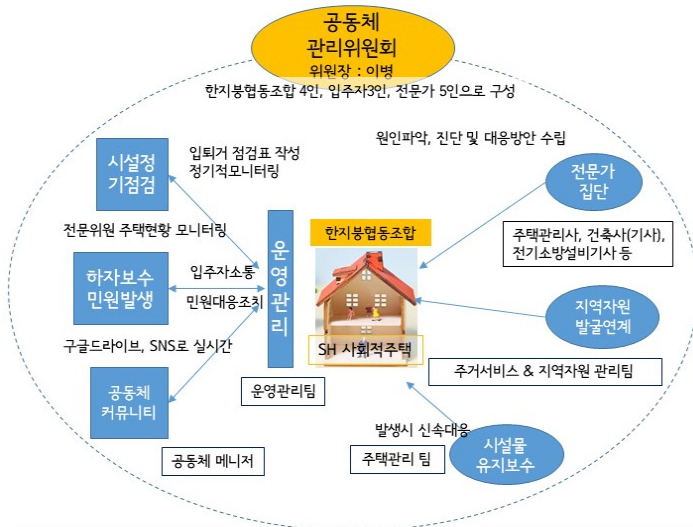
공동체
관리위원회
위원장 : 이병

한지붕협동조합 4인, 입주자3인, 전문가 5인으로 구성

원인파악, 진단 및 대응방안 수립

시설정
기점검

입퇴거 점검표 작성
정기적모니터링

전문가
집단

전문위원 주택현황 모니터링

운
영
관
리

한지붕협동조합

주택관리사, 건축사(기사),
전기소방설비기사 등

하자보수
민원발생

입주자소통

민원대응조치

지역자원
발굴연계

구글드라이브, SNS로 실시간

SH 사회적주택

공동체
커뮤니티

운영관리팀

주거서비스 & 지역자원 관리팀

발생시 신속대응

시설물
유지보수

공동체 메니저

주택관리 팀